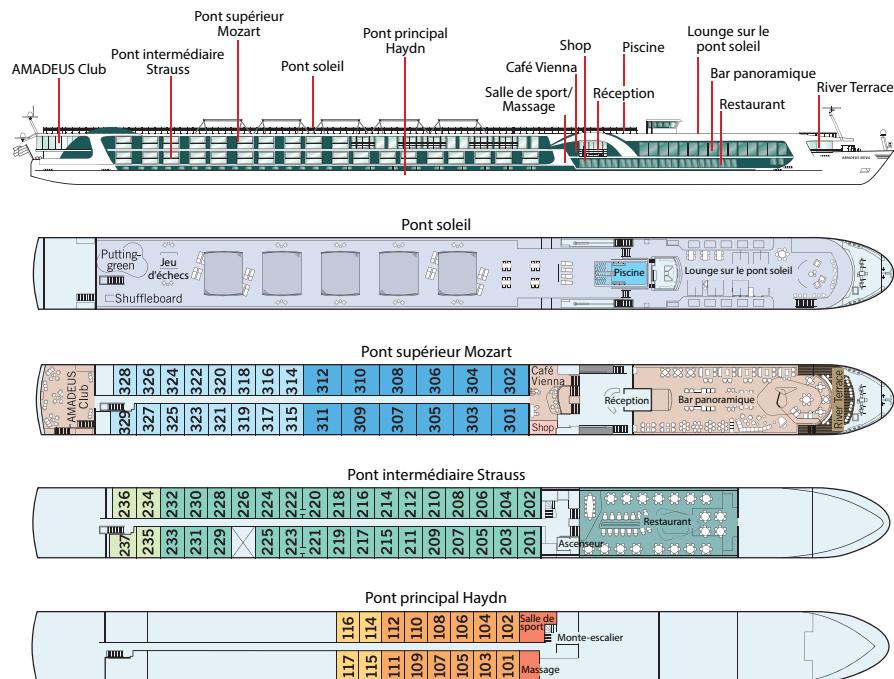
Pont supérieur Mozart

Pont intermédiaire Strauss

AMADEUS Club

Pont soleil

Pont principal Haydn

Shop

Piscine

Café Vienna

Salle de sport/ Massage

Réception

Lounge sur le pont soleil

Bar panoramique

Restaurant

River Terrace

AMADEUS NOVA

Pont soleil

Putting-green

Jeu d'échecs

Shuffleboard

Piscine

Lounge sur le pont soleil

Pont supérieur Mozart

AMADEUS Club

328 326 324 322 320 318 316 314 312 310 308 306 304 302

329 327 325 323 321 319 317 315 311 309 307 305 303 301

Café Vienna

Shop

Réception

Bar panoramique

River Terrace

Pont intermédiaire Strauss

236 234 232 230 228 226 224 222 220 218 216 214 212 210 208 206 204 202

237 235 233 231 229 225 223 221 219 217 215 211 209 207 205 203 201

Ascenseur

Restaurant

Pont principal Haydn

116 114 112 110 108 106 104 102

Salle de sport

Monte-escalier

117 115 111 109 107 105 103 101

Massage